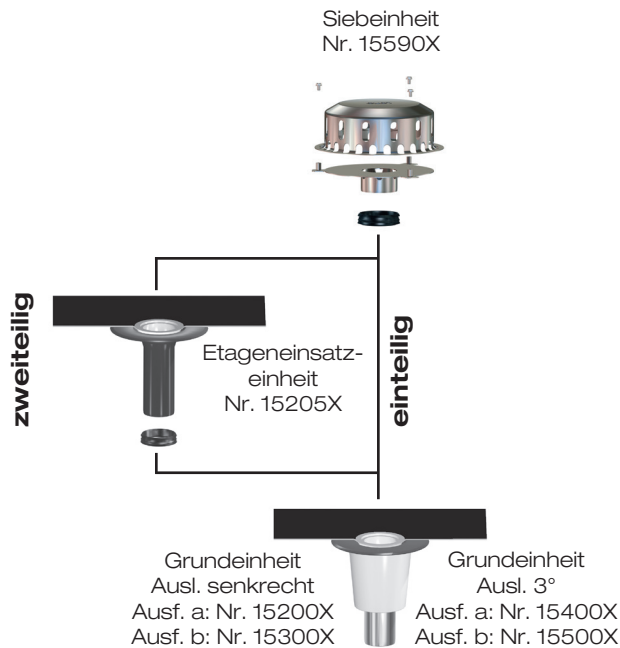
Siebeinheit
Nr. 15590X

zweiteilig

Etageneinsatzeinheit
Nr. 15205X

einteilig

Grundeinheit
Ausl. senkrecht
Ausf. a: Nr. 15200X
Ausf. b: Nr. 15300X

Grundeinheit
Ausl. 3°
Ausf. a: Nr. 15400X
Ausf. b: Nr. 15500X